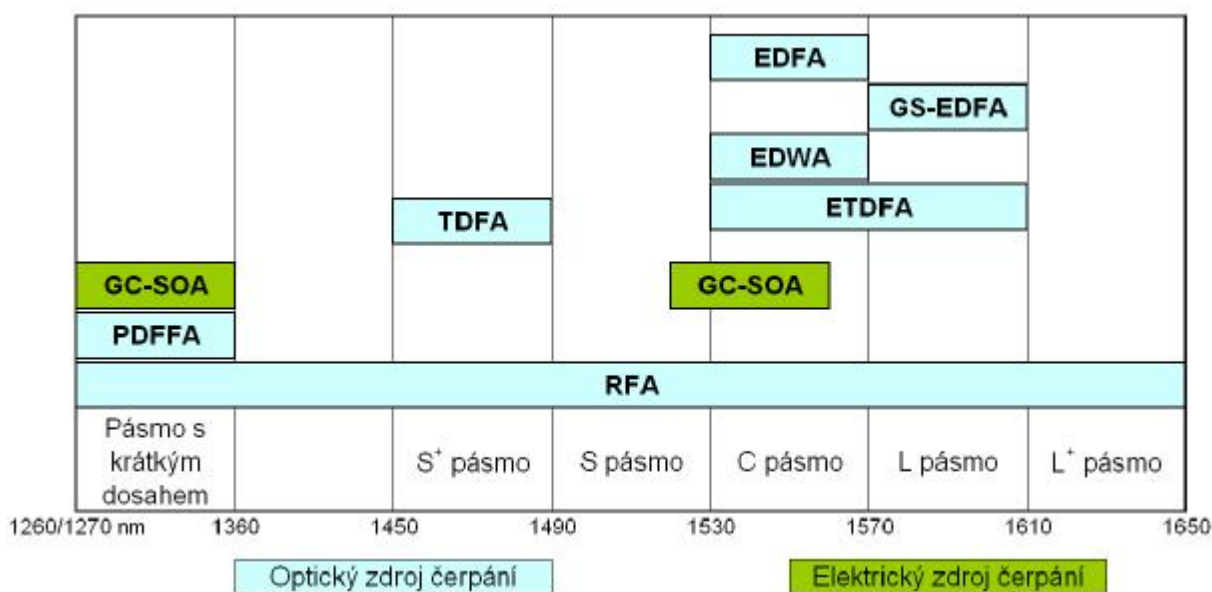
EDFA

GS-EDFA

EDWA

TDFA

ETDFA

GC-SOA

GC-SOA

PDFFA

RFA

| Pásmo s krátkým dosahem | | $S^+$ pásmo | S pásmo | C pásmo | L pásmo | $L^+$ pásmo |
|---|---|---|---|---|---|---|

1260/1270 nm 1360 1450 1490 1530 1570 1610 1650

Optický zdroj čerpání

Elektrický zdroj čerpání